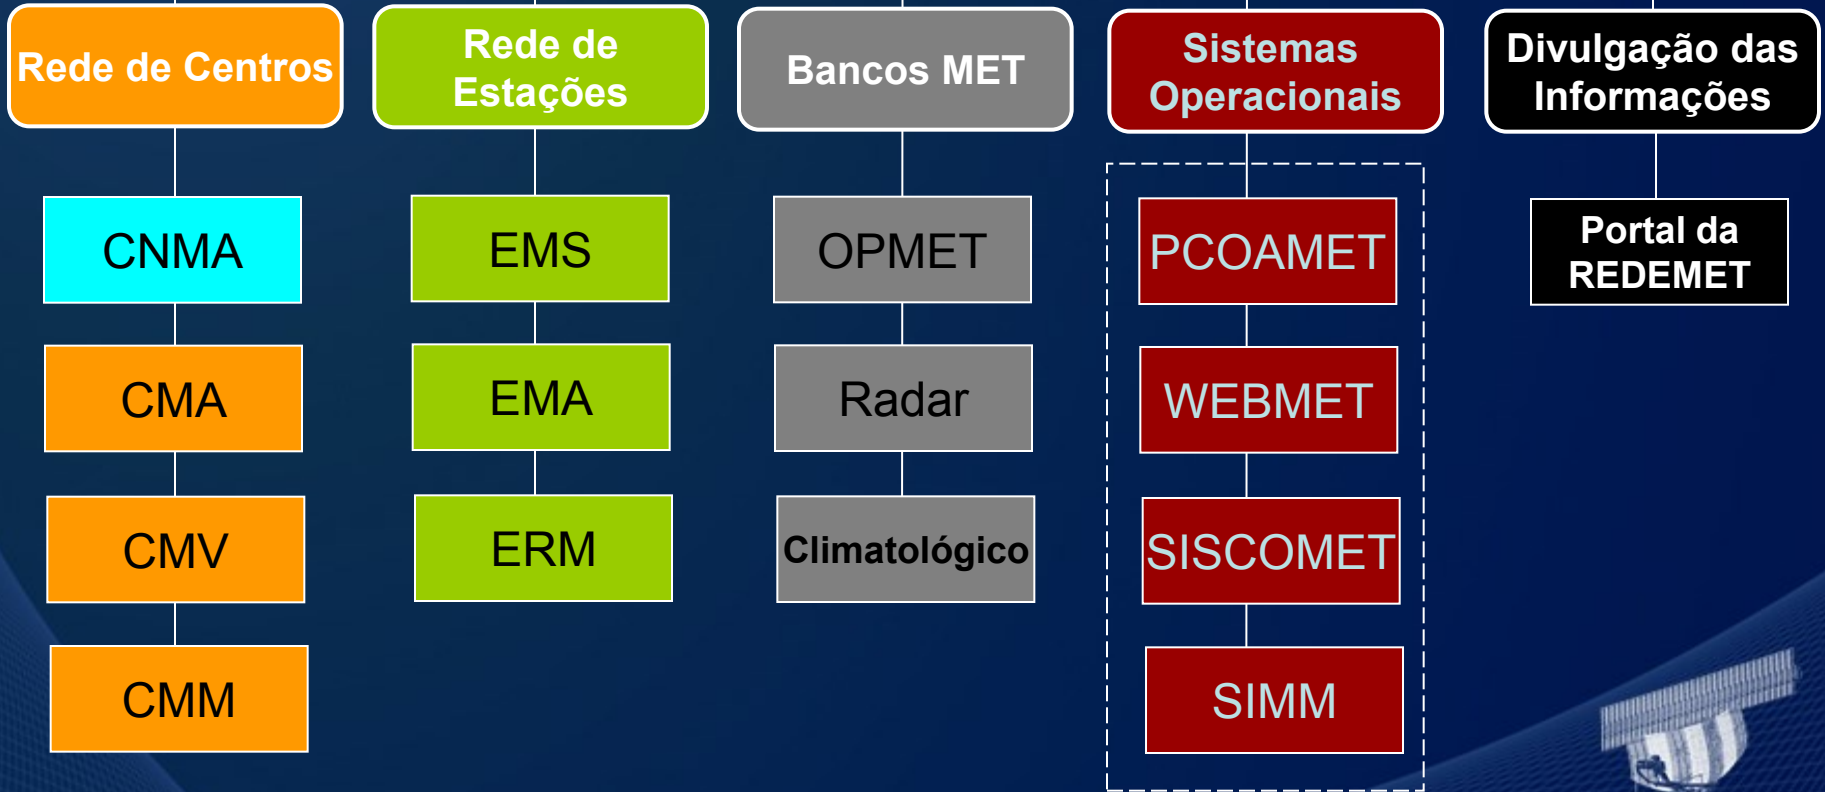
Rede de Centros

CNMA

CMA

CMV

CMM

Rede de Estações

EMS

EMA

ERM

Bancos MET

OPMET

Radar

Climatológico

Sistemas Operacionais

PCOAMET

WEBMET

SISCOMET

SIMM

Divulgação das Informações

Portal da REDEMET